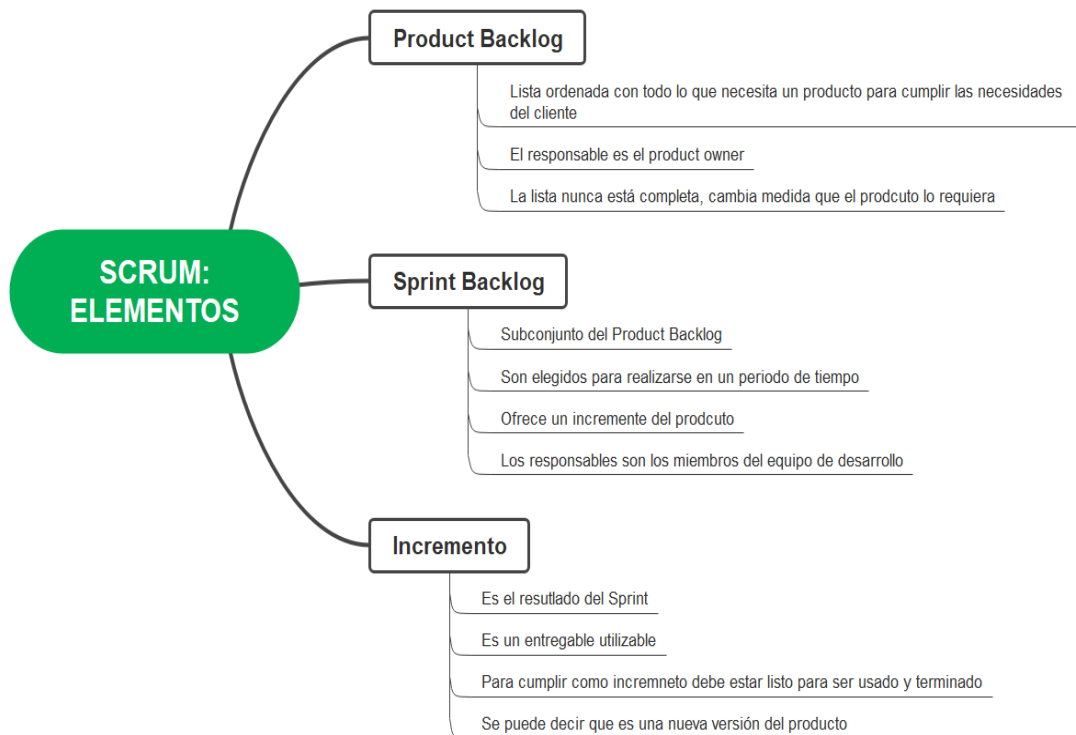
SCRUM: ELEMENTOS

Product Backlog

Lista ordenada con todo lo que necesita un producto para cumplir las necesidades del cliente

El responsable es el product owner

La lista nunca está completa, cambia medida que el prodcuto lo requiera

Sprint Backlog

Subconjunto del Product Backlog

Son elegidos para realizarse en un periodo de tiempo

Ofrece un incremente del prodcuto

Los responsables son los miembros del equipo de desarrollo

Incremento

Es el resutlado del Sprint

Es un entregable utilizable

Para cumplir como incremneto debe estar listo para ser usado y terminado

Se puede decir que es una nueva versión del producto